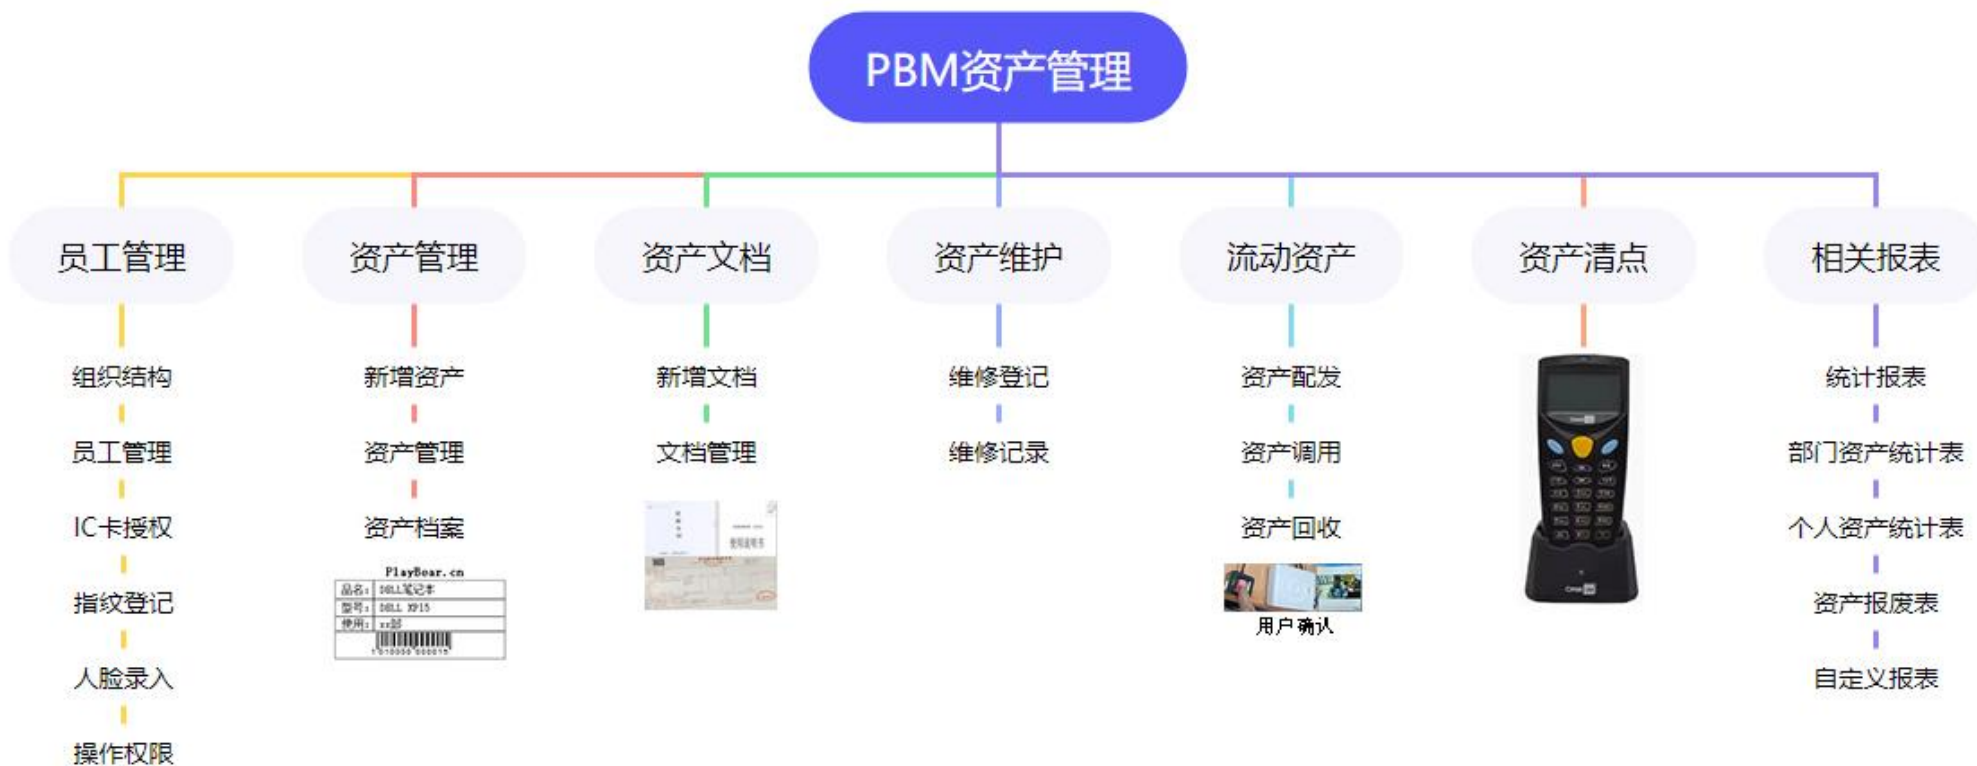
PBM资产管理

员工管理

组织结构

员工管理

IC卡授权

指纹登记

人脸录入

操作权限

资产管理

新增资产

资产管理

资产档案

PlayBear.cn

品名：DELL笔记本

型号：DELL XPS

使用：xx部

资产文档

新增文档

文档管理

资产维护

维修登记

维修记录

流动资产

资产配发

资产调用

资产回收

用户确认

资产清点

相关报表

统计报表

部门资产统计表

个人资产统计表

资产报废表

自定义报表